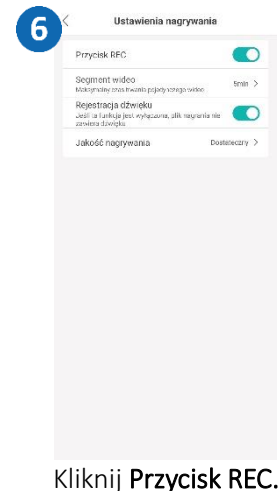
6

Ustawienia nagrywania

Przycisk REC

Segment wideo
Maksymalny czas trwania pojedynczego wideo
5min >

Rejestracja dźwięku
Jeśli ta funkcja jest wyłączona, plik nagrania nie zawiera dźwięku

Jakość nagrywania
Dostateczny >

Kliknij Przycisk REC.